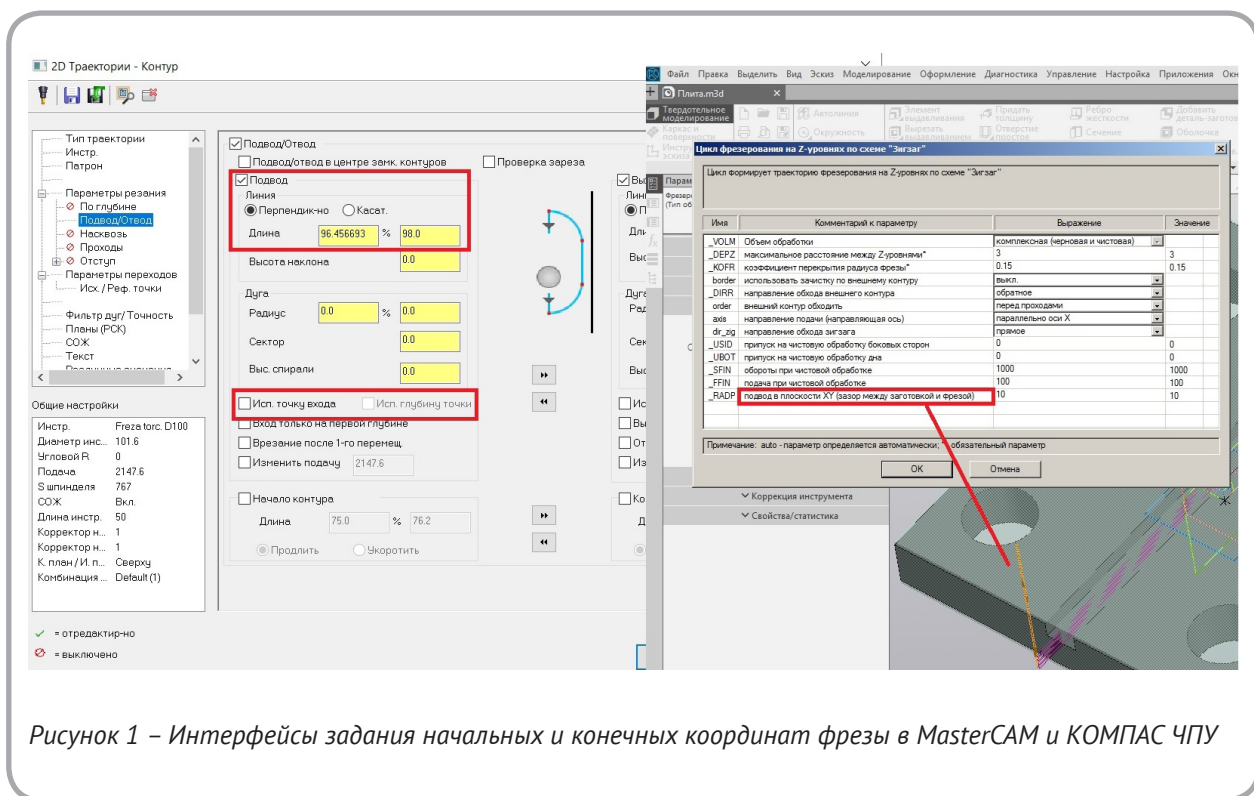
2D Траектории - Контур

Тип траектории
Инстр.
Патрон
Параметры резания
По глубине
Подвод/Отвод
Насквозь
Проходы
Отступ
Параметры переходов
Исх. / Реф. точки
Фильтр дуг/ Точность
Планы (РСК)
СОЖ
Текст
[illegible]

Общие настройки

Инстр. Freza torc. D100
Диаметр инс... 101.6
Угловой R. 0
Подача 2147.6
S шпинделя 767
СОЖ Вкл.
Длина инстр. 50
Корректор н... 1
Корректор н... 1
К. план / И. п... Сверху
Комбинация ... Default (1)

✓ = отредактир-но
⊘ = выключено

Подвод/Отвод
Подвод/отвод в центре замк. контуров
Проверка зареза
Подвод
Линия
Перпендик-но
Касат.
Длина 96.456693 % 98.0
Высота наклона 0.0
Дуга
Радиус 0.0 % 0.0
Сектор 0.0
Выс. спирали 0.0
Исп. точку входа
Исп. глубину точки
Вход только на первой глубине
Врезание после 1-го перемещ.
Изменить подачу 2147.6
Начало контура
Длина 75.0 % 76.2
Продлить
Укоротить

Файл Правка Выделить Вид Эскиз Моделирование Оформление Диагностика Управление Настройка Приложения Окн
Плита.m3d
Твердотельное моделирование
Каркас и поверхности
Инструменты эскиза
Автолиния
Окружность
Элемент выдавливания
Вырезать выдавливанием
Придать толщину
Отверстие простое
Ребро жесткости
Сечение
Добавить деталь-заготов
Оболочка

Цикл фрезерования на Z-уровнях по схеме "Зигзаг"

Цикл формирует траекторию фрезерования на Z-уровнях по схеме "Зигзаг"

| Имя | Комментарий к параметру | Выражение | Значение |
|---|---|---|---|
| _VOLM | Объем обработки | комплексная (черновая и чистовая) | |
| _DEPZ | максимальное расстояние между Z-уровнями* | 3 | 3 |
| _KOFR | коэффициент перекрытия радиуса фрезы* | 0.15 | 0.15 |
| border | использовать зачистку по внешнему контуру | выкл. | |
| _DIRR | направление обхода внешнего контура | обратное | |
| order | внешний контур обходить | перед проходами | |
| axis | направление подачи (направляющая ось) | параллельно оси X | |
| dir_zig | направление обхода зигзага | прямое | |
| _USID | припуск на чистовую обработку боковых сторон | 0 | 0 |
| _UBOT | припуск на чистовую обработку дна | 0 | 0 |
| _SFIN | обороты при чистовой обработке | 1000 | 1000 |
| _FFIN | подача при чистовой обработке | 100 | 100 |
| _RADP | подвод в плоскости XY (зазор между заготовкой и фрезой) | 10 | 10 |

Примечание: auto - параметр определяется автоматически; * обязательный параметр

OK
Отмена

Коррекция инструмента
Свойства/статистика

Рисунок 1 – Интерфейсы задания начальных и конечных координат фрезы в MasterCAM и КОМПАС ЧПУ